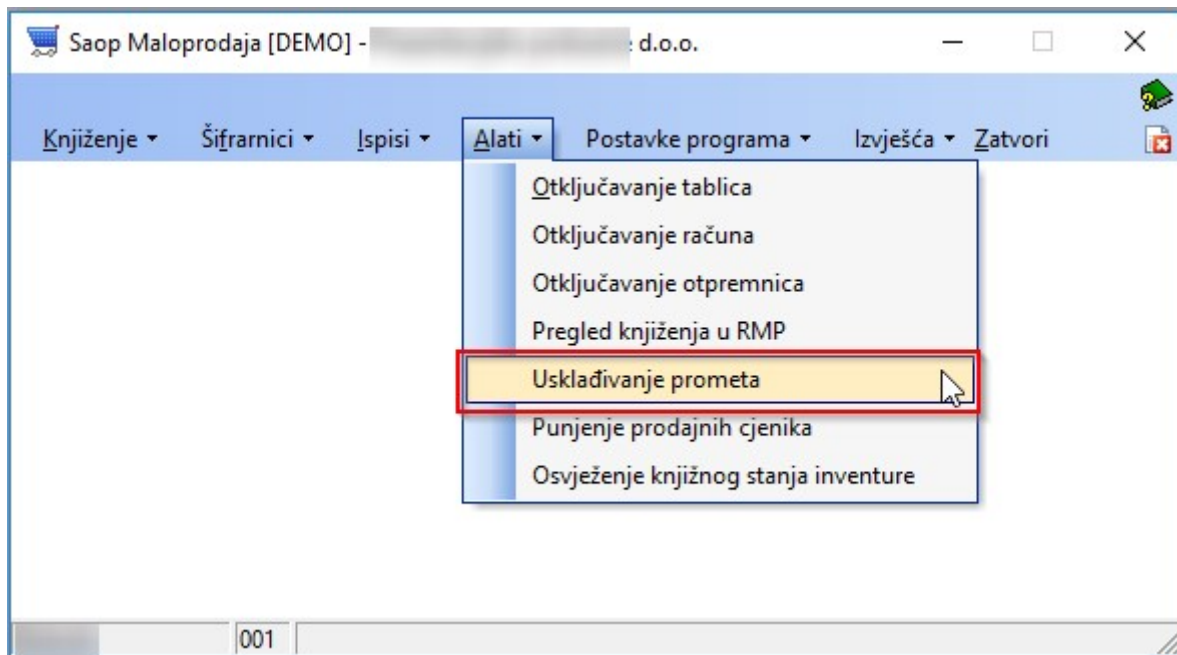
Saop Maloprodaja [DEMO] - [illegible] d.o.o.

Knjiženje ▾ Šifrarnici ▾ Ispisi ▾ Alati ▾ Postavke programa ▾ Izvješća ▾ Zatvori

Otključavanje tablica
Otključavanje računa
Otključavanje otpremnica
Pregled knjiženja u RMP
Usklađivanje prometa
Punjenje prodajnih cjenika
Osvježenje knjižnog stanja inventure

001